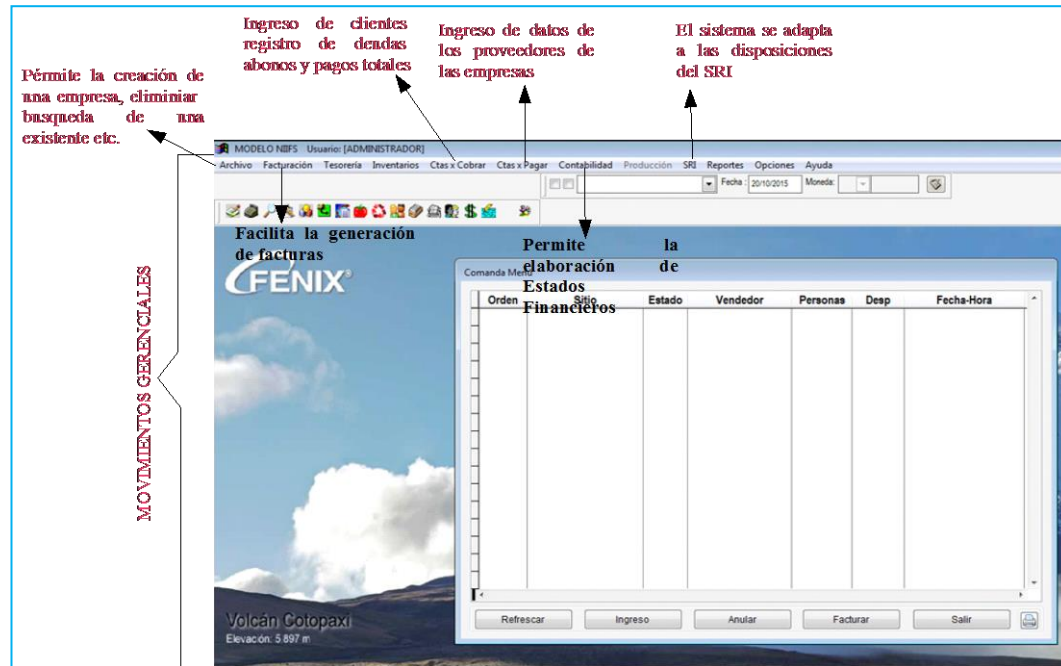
Pérmite la creación de una empresa, eliminiar busqueda de una existente etc.

Ingreso de clientes registro de deudas abonos y pagos totales

Ingreso de datos de los proveedores de las empresas

El sistema se adapta a las disposiciones del SRI

MODELO NIIFS Usuario: [ADMINISTRADOR]

Archivo Facturación Tesorería Inventarios Ctas x Cobrar Ctas x Pagar Contabilidad Producción SRI Reportes Opciones Ayuda

Fecha : 20/10/2015 Moneda:

Facilita la generación de facturas

Permite la elaboración de Estados Financieros

MOVIMIENTOS GERENCIALES

FENIX

Comanda Menú

| Orden | Sitio | Estado | Vendedor | Personas | Desp | Fecha-Hora |
|---|---|---|---|---|---|---|

Refrescar Ingreso Anular Facturar Salir

Volcán Cotopaxi
Elevación: 5.897 m